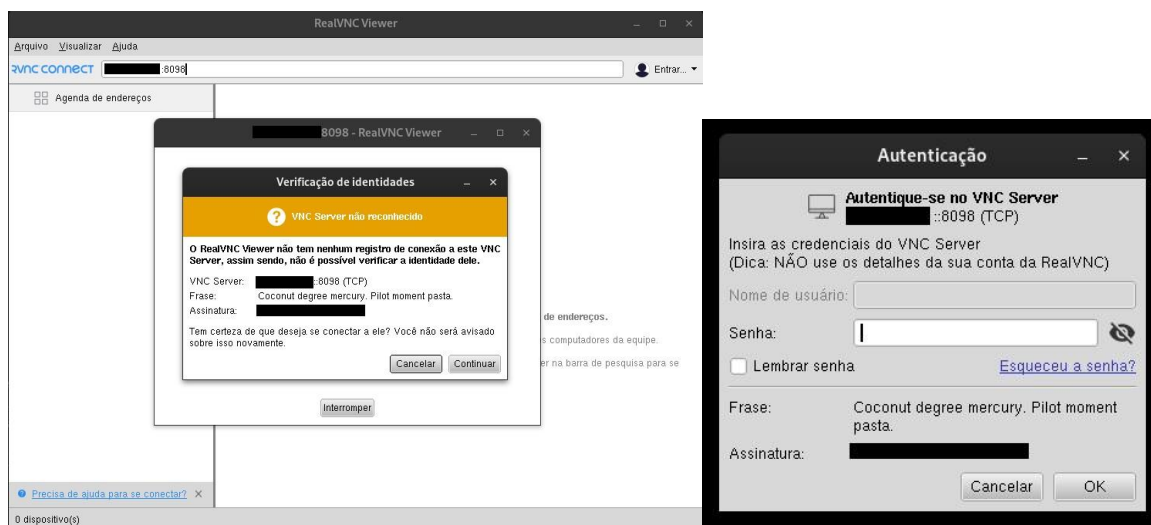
RealVNC Viewer

Arquivo Visualizar Ajuda

VNC CONNECT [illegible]:8098

Entrar...

Agenda de endereços

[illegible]8098 - RealVNC Viewer

Verificação de identidades

VNC Server não reconhecido

O RealVNC Viewer não tem nenhum registro de conexão a este VNC Server, assim sendo, não é possível verificar a identidade dele.

VNC Server: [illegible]:8098 (TCP)
Frase: Coconut degree mercury. Pilot moment pasta.
Assinatura: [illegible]

Tem certeza de que deseja se conectar a ele? Você não será avisado sobre isso novamente.

Cancelar Continuar

Interromper

de endereços.

s computadores da equipe.

er na barra de pesquisa para se

Precisa de ajuda para se conectar?

0 dispositivo(s)

Autenticação

Autentique-se no VNC Server
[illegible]::8098 (TCP)

Insira as credenciais do VNC Server
(Dica: NÃO use os detalhes da sua conta da RealVNC)

Nome de usuário:

Senha:

Lembrar senha

Esqueceu a senha?

Frase: Coconut degree mercury. Pilot moment pasta.

Assinatura: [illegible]

Cancelar OK